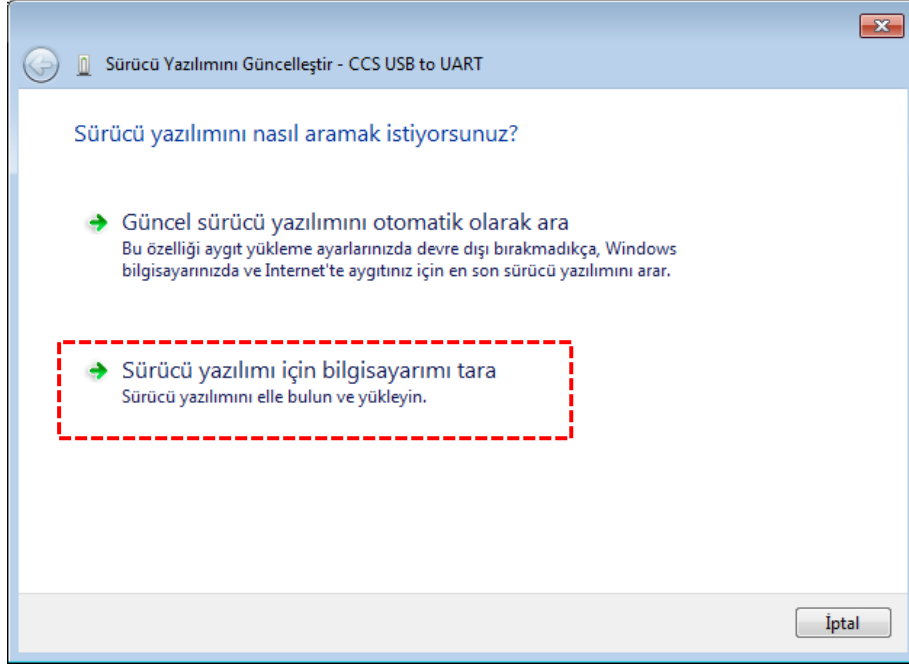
Sürücü Yazılımını Güncelleştir - CCS USB to UART

Sürücü yazılımını nasıl aramak istiyorsunuz?

Güncel sürücü yazılımını otomatik olarak ara
Bu özelliği aygıt yükleme ayarlarınızda devre dışı bırakmadıkça, Windows bilgisayarınızda ve Internet'te aygıtınız için en son sürücü yazılımını arar.

Sürücü yazılımı için bilgisayarımı tara
Sürücü yazılımını elle bulun ve yükleyin.

İptal